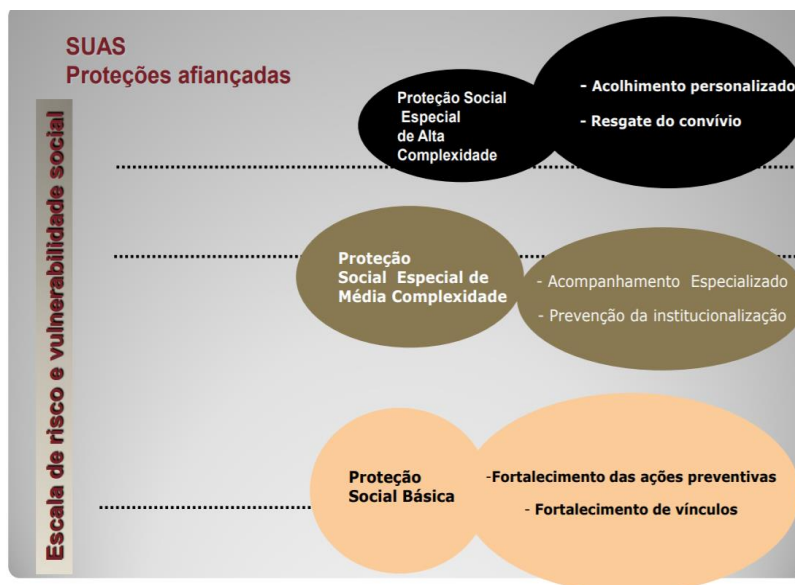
SUAS
Proteções afiançadas

Escala de risco e vulnerabilidade social

Proteção Social Especial de Alta Complexidade

- Acolhimento personalizado
- Resgate do convívio

Proteção Social Especial de Média Complexidade

- Acompanhamento Especializado
- Prevenção da institucionalização

Proteção Social Básica

-Fortalecimento das ações preventivas
- Fortalecimento de vínculos